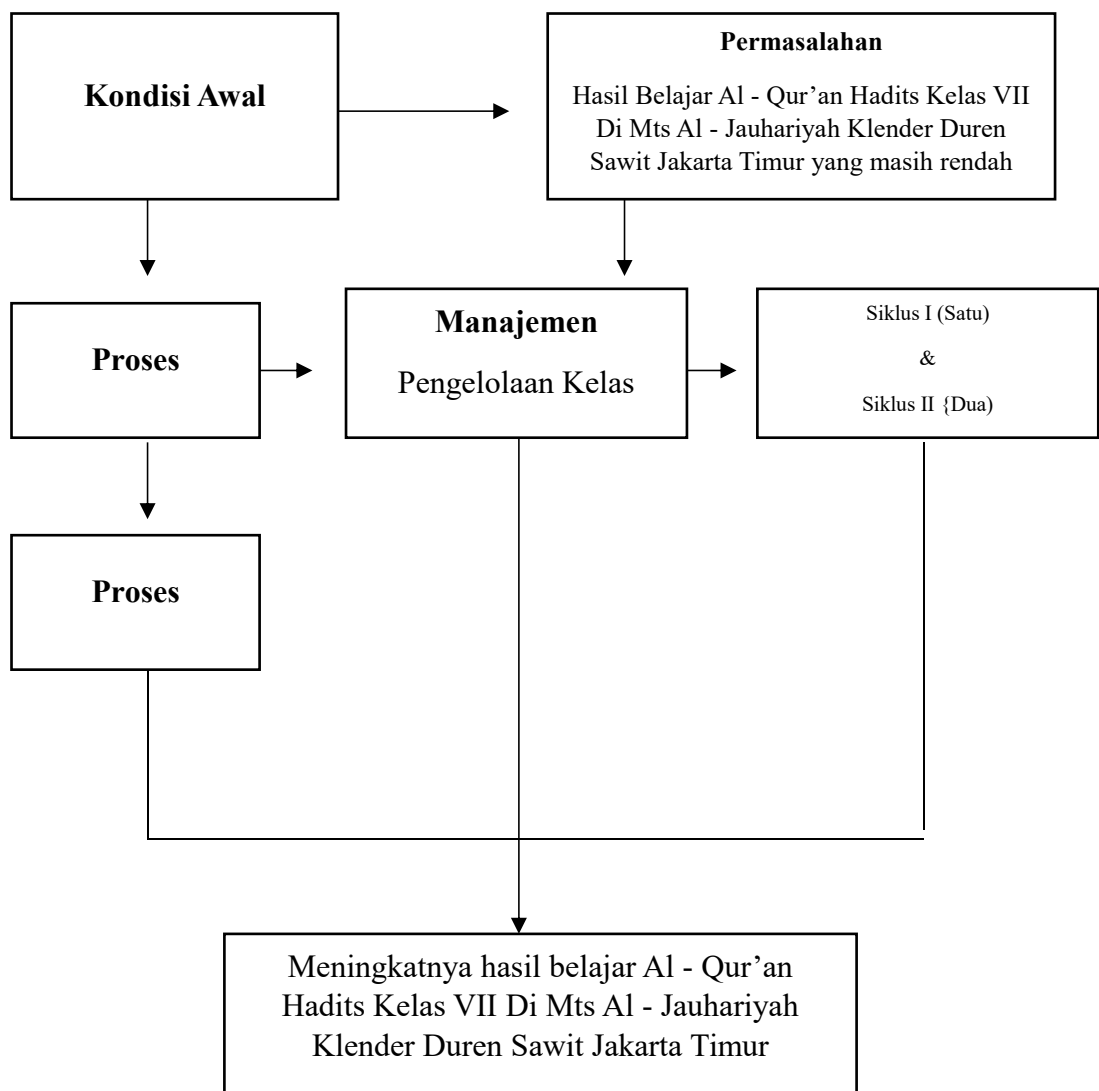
Kondisi Awal

Permasalahan

Hasil Belajar Al - Qur'an Hadits Kelas VII Di Mts Al - Jauhariyah Klender Duren Sawit Jakarta Timur yang masih rendah

Proses

Manajemen

Pengelolaan Kelas

Siklus I (Satu)

&

Siklus II {Dua)

Proses

Meningkatnya hasil belajar Al - Qur'an Hadits Kelas VII Di Mts Al - Jauhariyah Klender Duren Sawit Jakarta Timur